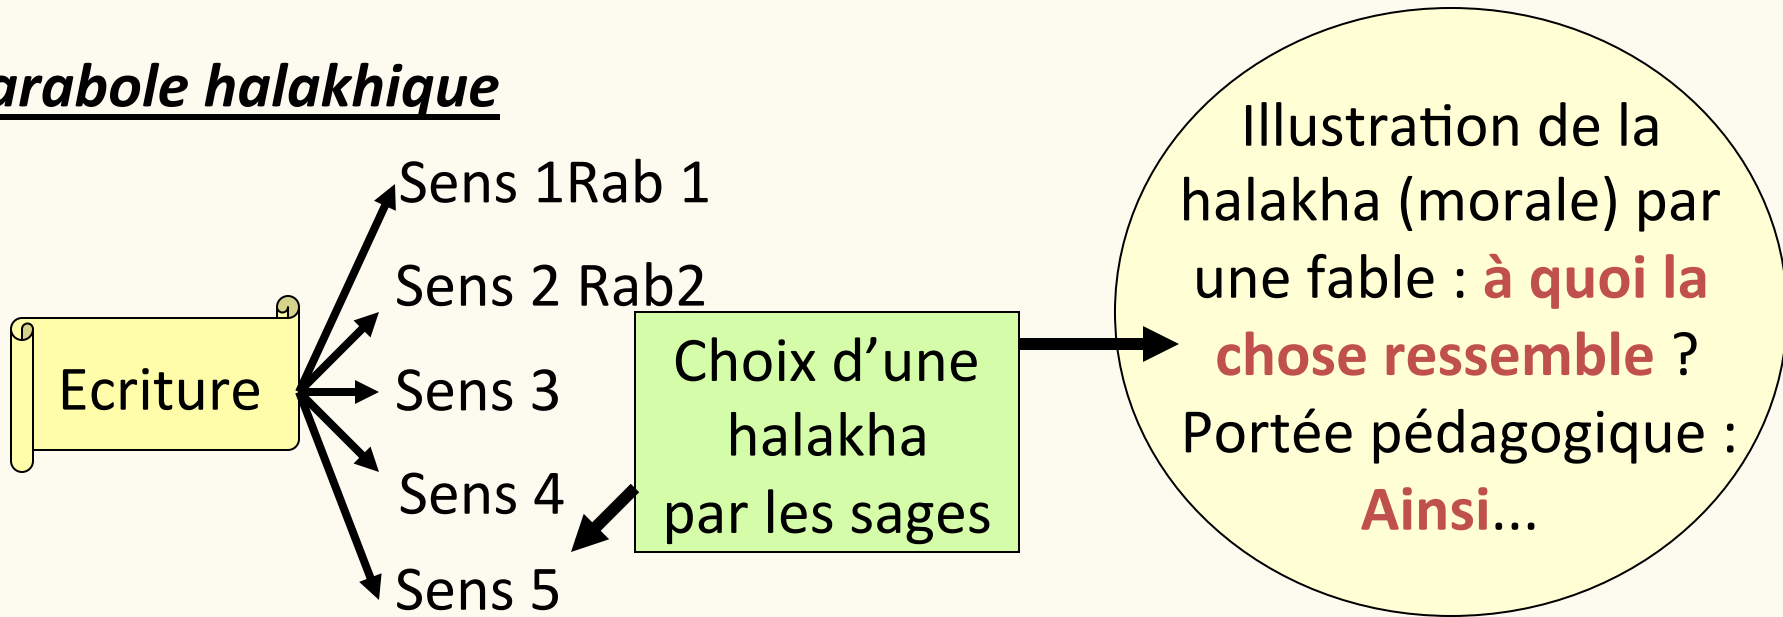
arabole halakhique

Ecriture

Sens 1Rab 1

Sens 2 Rab2

Sens 3

Sens 4

Sens 5

Choix d’une halakha par les sages

Illustration de la halakha (morale) par une fable : à quoi la chose ressemble ? Portée pédagogique : Ainsi...